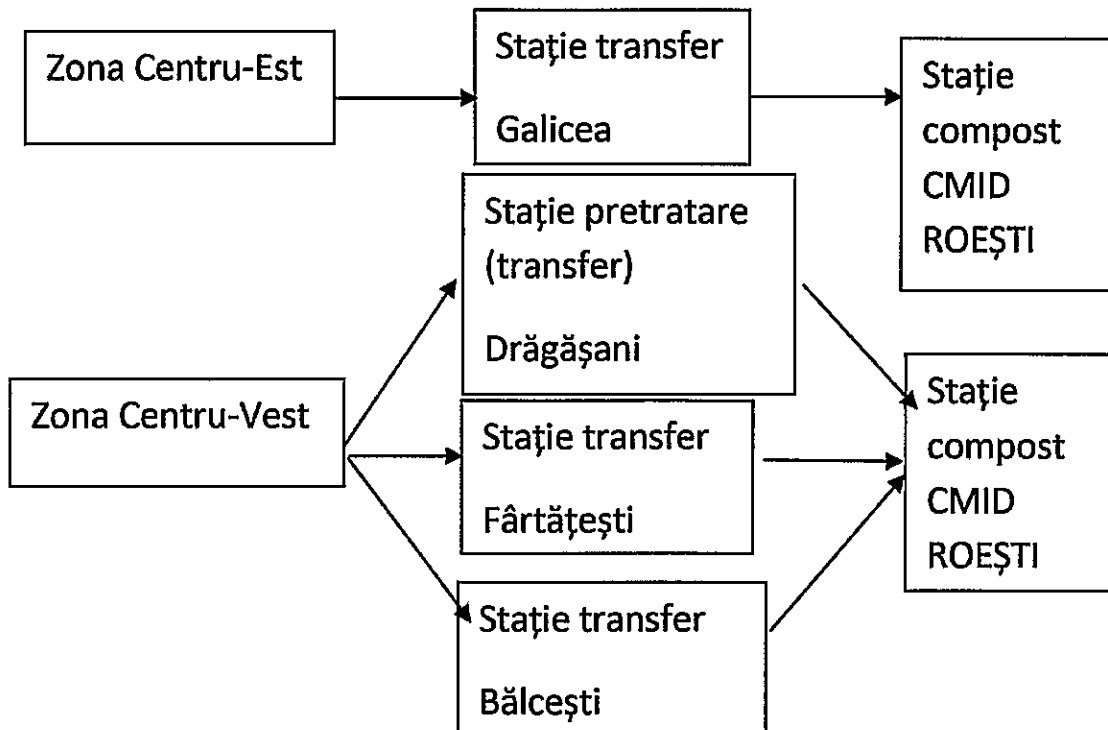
Zona Centru-Est

Stație transfer

Galicea

Stație compost CMID ROEȘTI

Stație pretratare (transfer)

Drăgășani

Zona Centru-Vest

Stație transfer

Fârtățești

Stație compost CMID ROEȘTI

Stație transfer

Bălcești